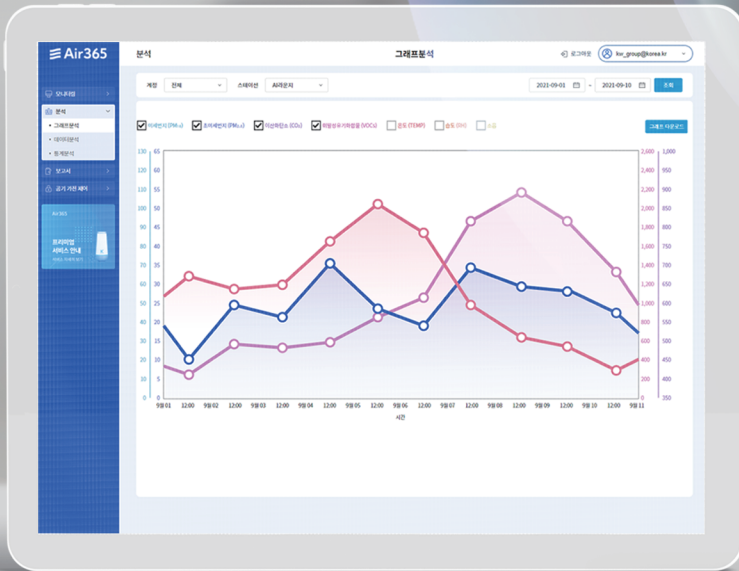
Air365

분석

그래프분석

로그아웃

kov_group@korea.kr

모니터링

분석

• 그래프분석

• 데이터분석

• 통계분석

보고서

공기 기전 제어

Air365

프리미엄 서비스 안내

계정 전체

스테이션 AI공기

2021-09-01 ~ 2021-09-10 조회

미세먼지 (PM10) 초미세먼지 (PM2.5) 이산화탄소 (CO₂) 휘발성유기화합물 (VOCs) 온도 (TEMP) 습도 (RH) 소음

그래프 이미지로 저장

130 120 110 100 90 80 70 60 50 40 30 20 10 0

65 60 55 50 45 40 35 30 25 20 15 10 5 0

2,600 2,400 2,200 2,000 1,800 1,600 1,400 1,200 1,000 800 600 400 200 0

1,000 950 900 850 800 750 700 650 600 550 500 450 400 350

9월 01 12:00 9월 02 12:00 9월 03 12:00 9월 04 12:00 9월 05 12:00 9월 06 12:00 9월 07 12:00 9월 08 12:00 9월 09 12:00 9월 10 12:00 9월 11

시간